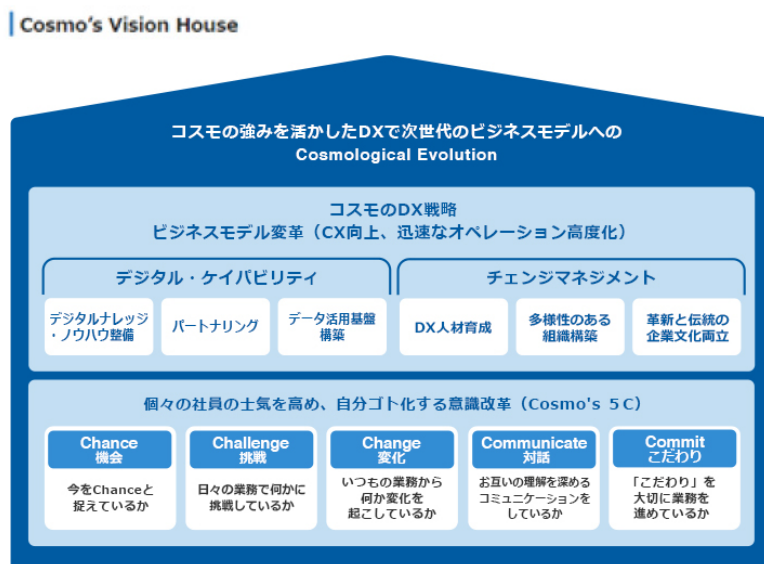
Cosmo's Vision House

コスモの強みを活かしたDXで次世代のビジネスモデルへの
Cosmological Evolution

コスモのDX戦略
ビジネスモデル変革（CX向上、迅速なオペレーション高度化）

デジタル・ケイパビリティ

デジタルナレッジ・ノウハウ整備

パートナリング

データ活用基盤構築

チェンジマネジメント

DX人材育成

多様性のある組織構築

革新と伝統の企業文化両立

個々の社員の士気を高め、自分ゴト化する意識改革（Cosmo's 5C）

Chance
機会
今をChanceと捉えているか

Challenge
挑戦
日々の業務で何かに挑戦しているか

Change
変化
いつもの業務から何か変化を起こしているか

Communicate
対話
お互いの理解を深めるコミュニケーションをしているか

Commit
こだわり
「こだわり」を大切に業務を進めているか